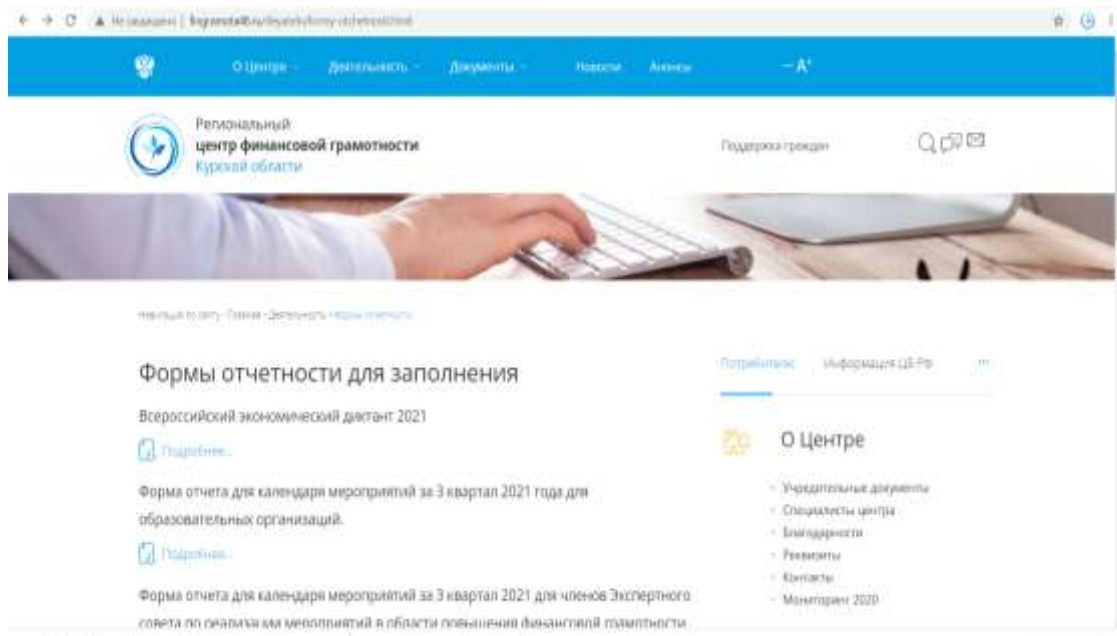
Не защищено | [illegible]

О Центре · Деятельность · Документы · Новости Анонсы — A⁺

Региональный
центр финансовой грамотности
Курской области

Поддержка граждан

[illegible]

Формы отчетности для заполнения

Всероссийский экономический диктант 2021

Подробнее...

Форма отчета для календаря мероприятий за 3 квартал 2021 года для образовательных организаций.

Подробнее...

Форма отчета для календаря мероприятий за 3 квартал 2021 для членов Экспертного совета по реализации мероприятий в области повышения финансовой грамотности

Потребителю Информация ЦБ РФ ...

О Центре

Учредительные документы
Специалисты центра
Благодарности
Реквизиты
Контакты
Мониторинг 2020